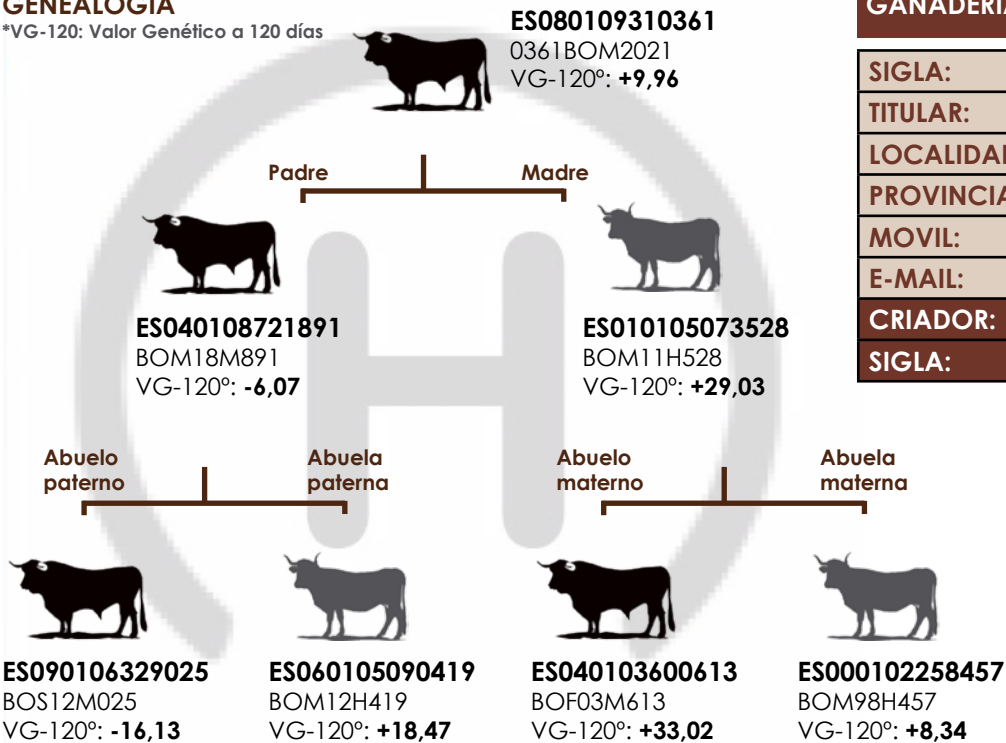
GENEALOGIA
*VG-120: Valor Genético a 120 días

ES080109310361
0361BOM2021
VG-120º: +9,96

GANADERIA

SIGLA:
TITULAR:
LOCALIDAD
PROVINCIA
MOVIL:
E-MAIL:
CRIADOR:
SIGLA:

Padre
Madre

ES040108721891
BOM18M891
VG-120º: -6,07

ES010105073528
BOM11H528
VG-120º: +29,03

Abuelo paterno
Abuela paterna
Abuelo materno
Abuela materna

ES090106329025
BOS12M025
VG-120º: -16,13

ES060105090419
BOM12H419
VG-120º: +18,47

ES040103600613
BOF03M613
VG-120º: +33,02

ES000102258457
BOM98H457
VG-120º: +8,34